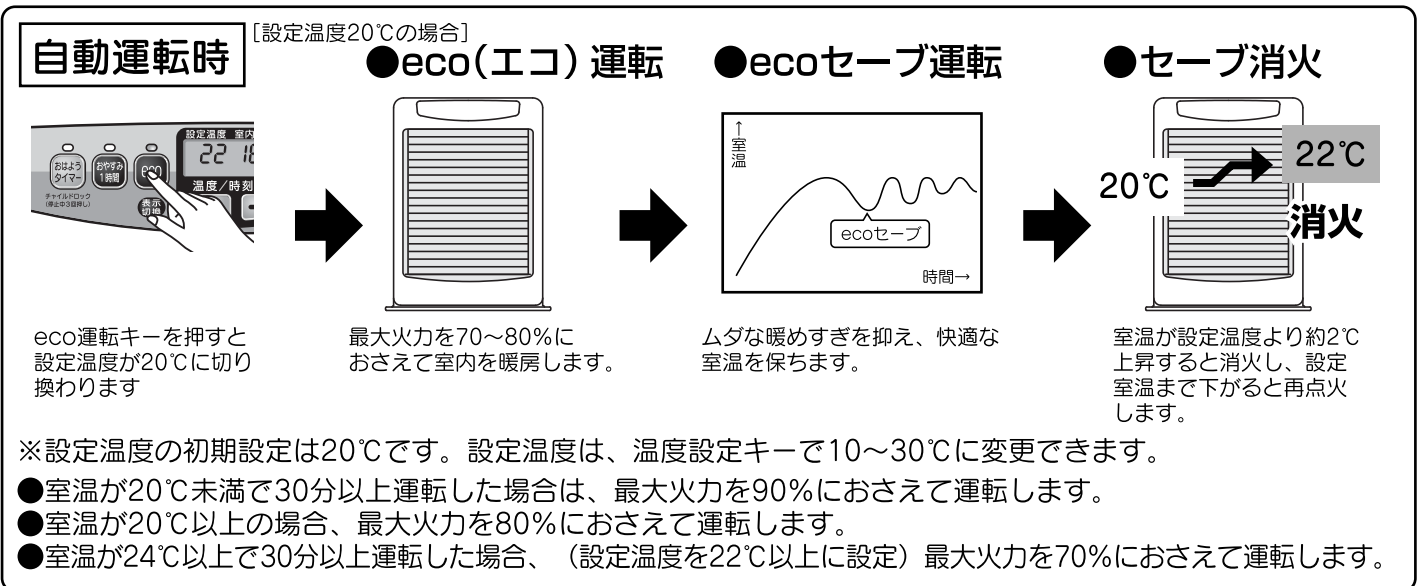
自動運転時

[設定温度20℃の場合]

●eco(エコ) 運転

●ecoセーブ運転

●セーブ消火

設定温度 室内

22 1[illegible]

おはよう タイマー

おやすみ 1時間

eco

温度／時刻

チャイルドロック (停止中3回押し)

表示 切換

↑室温

ecoセーブ

時間→

20℃

22℃

消火

eco運転キーを押すと設定温度が20℃に切り換わります

最大火力を70～80%におさえて室内を暖房します。

ムダな暖めすぎを抑え、快適な室温を保ちます。

室温が設定温度より約2℃上昇すると消火し、設定室温まで下がると再点火します。

※設定温度の初期設定は20℃です。設定温度は、温度設定キーで10～30℃に変更できます。

●室温が20℃未満で30分以上運転した場合は、最大火力を90%におさえて運転します。

●室温が20℃以上の場合、最大火力を80%におさえて運転します。

●室温が24℃以上で30分以上運転した場合、（設定温度を22℃以上に設定）最大火力を70%におさえて運転します。